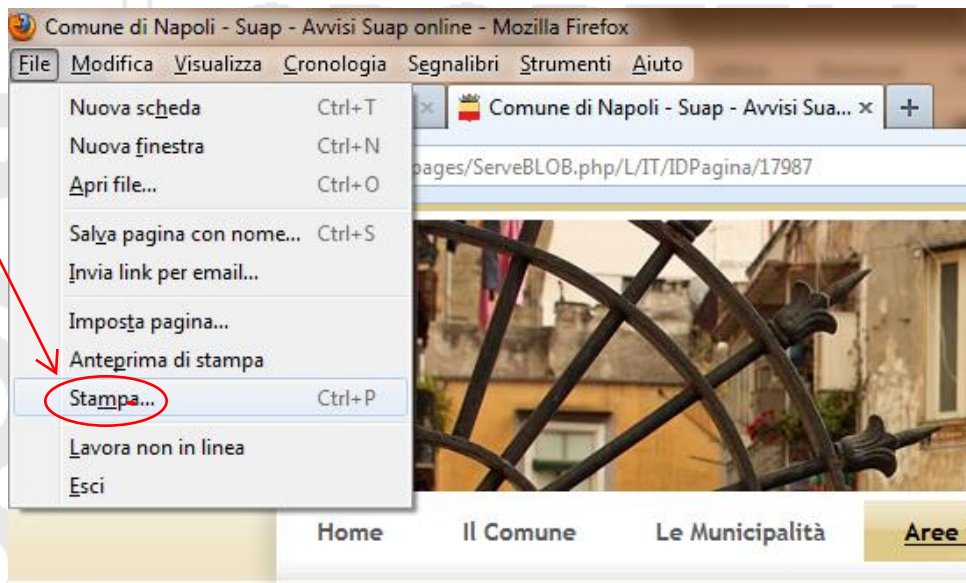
Comune di Napoli - Suap - Avvisi Suap online - Mozilla Firefox

File Modifica Visualizza Cronologia Segnalibri Strumenti Aiuto

Nuova scheda Ctrl+T
Nuova finestra Ctrl+N
Apri file... Ctrl+O
Salva pagina con nome... Ctrl+S
Invia link per email...
Imposta pagina...
Anteprima di stampa
Stampa... Ctrl+P
Lavora non in linea
Esci

Comune di Napoli - Suap - Avvisi Sua... ×

+

pages/ServeBLOB.php/L/IT/IDPagina/17987

Home Il Comune Le Municipalità Aree